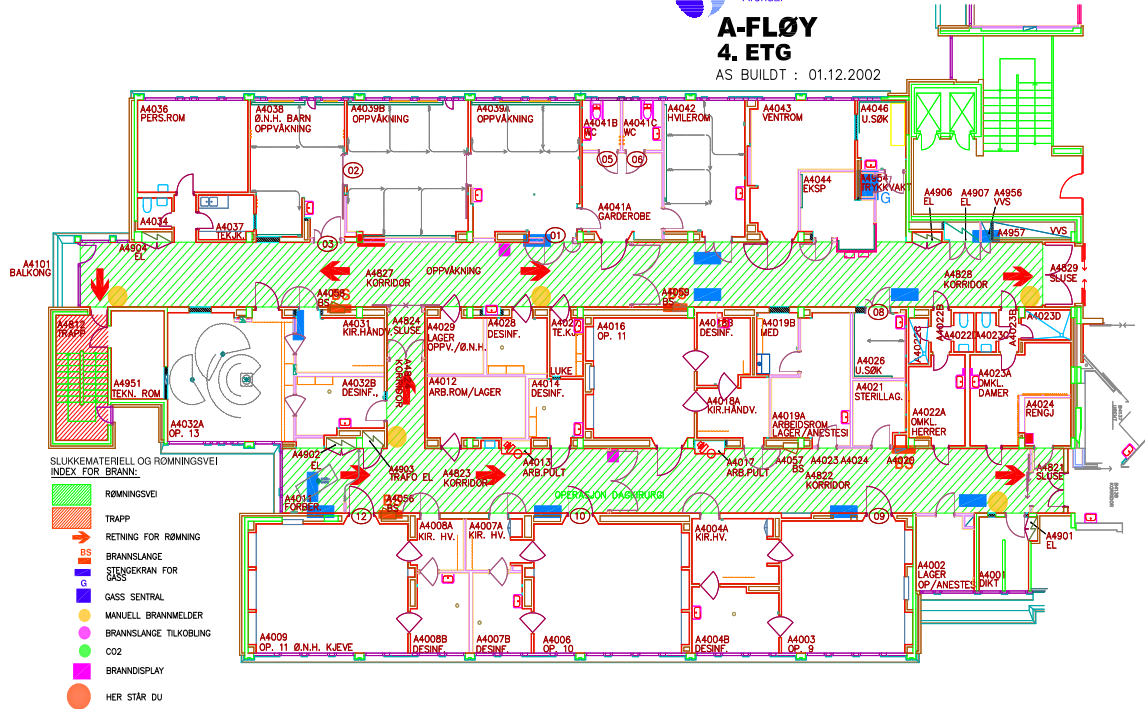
A-FLØY
4. ETG
AS BUILDT : 01.12.2002

A4036 PERS.ROM
A4038 Ø.N.H. BARN OPPVÅKNING
A4039B OPPVÅKNING
A4039A OPPVÅKNING
A4041B WC
A4041C WC
A4042 HVILEROM
A4043 VENTROM
A4046 U.SØK
02
05
06
A4044 EKSP
A4045 TRYKKVAKT
A4034
A4037 TEK.KJ.
A4041A GARDEROBE
A4906 EL
A4907 EL
A4956 VVS
03
01
A4904 EL
A4957
VVS
A4101 BALKONG
A4827 KORRIDOR
OPPVÅKNING
A4828 KORRIDOR
A4829 SLUSE
A4058 BS
A4059 BS
08
A4812 TRAPP
A4031 KIR.HÅNDV.
A4824 SLUSE
A4029 LAGER OPPV./Ø.N.H.
A4028 DESINF.
A4027 TE.KJ.
A4016 OP. 11
A4018B DESINF.
A4019B MED
A4022B
A4022D
A4023C
A4023B
A4023D
A4026 U.SØK
A4825 KORRIDOR
LUKE
A4951 TEKN. ROM
A4032B DESINF.
A4012 ARB.ROM/LAGER
A4014 DESINF.
A4018A KIR.HÅNDV.
A4021 STERILLAG.
A4023A OMKL. DAMER
A4019A ARBEIDSROM LAGER/ANESTESI
A4022A OMKL. HERRER
A4024 RENGJ
A4032A OP. 13
SLUKKEMATERIELL OG RØMNINGSVEI
INDEX FOR BRANN:
RØMNINGSVEI
TRAPP
RETNING FOR RØMNING
BS
BRANNSLANGE
STENGEKRAN FOR GASS
G
GASS SENTRAL
MANUELL BRANNMELDER
BRANNSLANGE TILKOBLING
CO2
BRANNDISPLAY
HER STÅR DU
A4902 EL
A4903 TRAFO EL
A4013 ARB.PULT
A4017 ARB.PULT
A4057 BS
A4023
A4024
A4020
A4821 SLUSE
A4015 FORBER.
A4056 BS
A4823 KORRIDOR
OPERASJON DAGKIRURGI
A4822 KORRIDOR
12
09
A4008A KIR. HV.
A4007A KIR. HV.
A4004A KIR. HV.
A4901 EL
A4002 LAGER OP./ANESTESI
A4001 DIKT
A4009 OP. 11 Ø.N.H. KJEVE
A4008B DESINF.
A4007B DESINF.
A4006 OP. 10
A4004B DESINF.
A4003 OP. 9